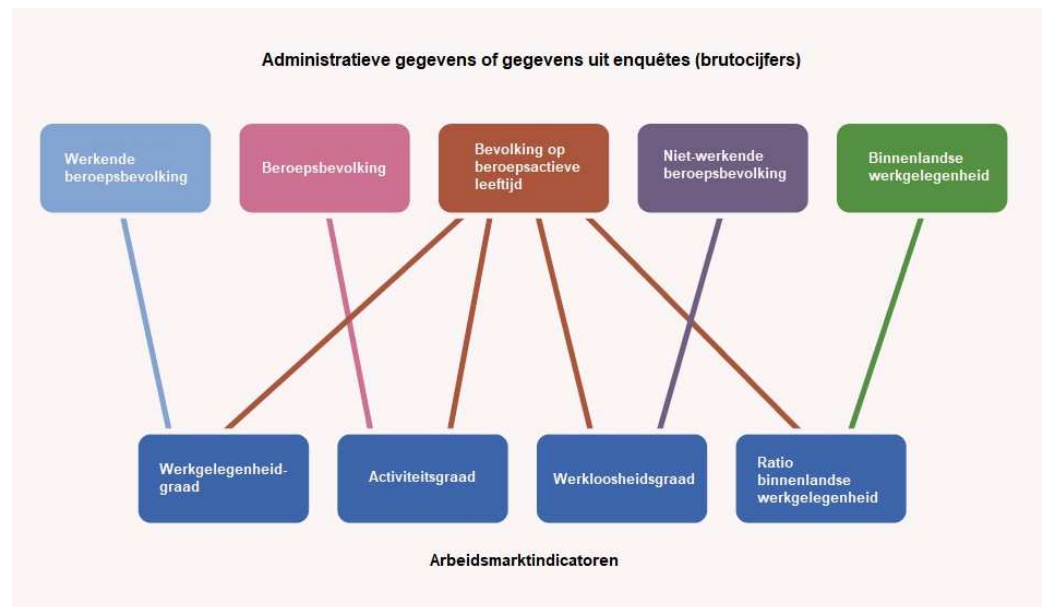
Administratieve gegevens of gegevens uit enquêtes (brutocijfers)

Werkende beroepsbevolking

Beroepsbevolking

Bevolking op beroepsactieve leeftijd

Niet-werkende beroepsbevolking

Binnenlandse werkgelegenheid

Werkgelegenheidgraad

Activiteitsgraad

Werkloosheidsgraad

Ratio binnenlandse werkgelegenheid

Arbeidsmarktindicatoren